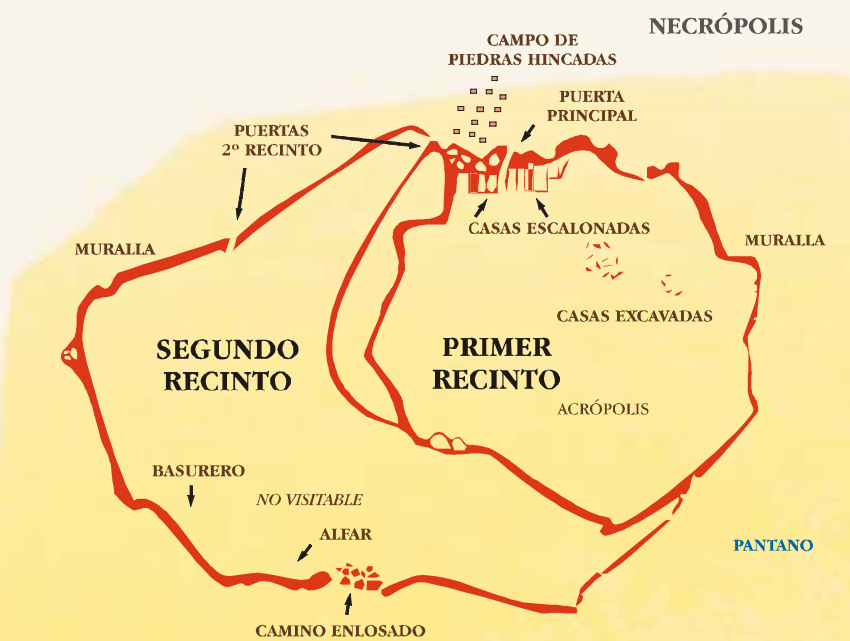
NECRÓPOLIS

CAMPO DE PIEDRAS HINCADAS

PUERTA PRINCIPAL

PUERTAS 2º RECINTO

CASAS ESCALONADAS

MURALLA

MURALLA

CASAS EXCAVADAS

SEGUNDO RECINTO

PRIMER RECINTO

ACRÓPOLIS

BASURERO

NO VISITABLE

ALFAR

PANTANO

CAMINO ENLOSADO